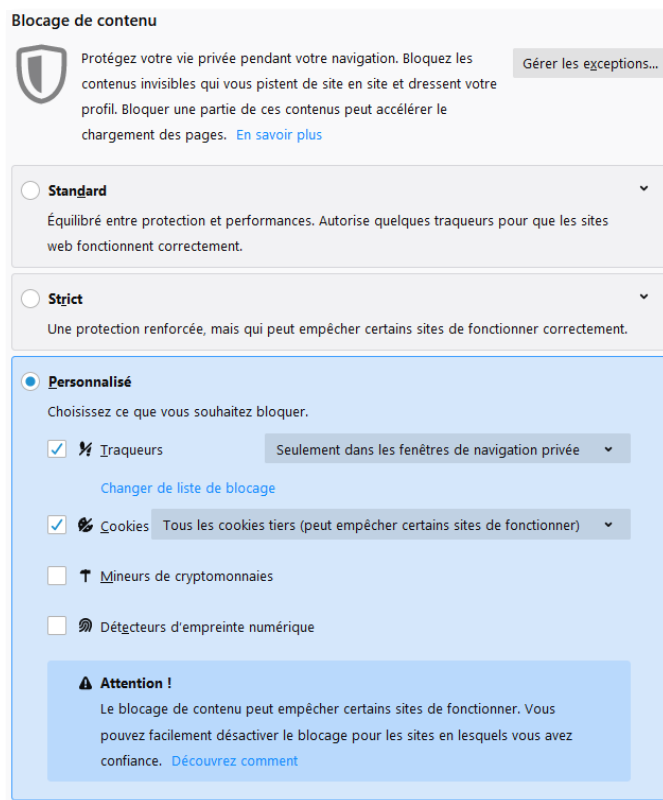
Blocage de contenu

Protégez votre vie privée pendant votre navigation. Bloquez les contenus invisibles qui vous pistent de site en site et dressent votre profil. Bloquer une partie de ces contenus peut accélérer le chargement des pages. En savoir plus

Gérer les exceptions…

Standard

Équilibré entre protection et performances. Autorise quelques traqueurs pour que les sites web fonctionnent correctement.

Strict

Une protection renforcée, mais qui peut empêcher certains sites de fonctionner correctement.

Personnalisé

Choisissez ce que vous souhaitez bloquer.

Traqueurs

Seulement dans les fenêtres de navigation privée

Changer de liste de blocage

Cookies

Tous les cookies tiers (peut empêcher certains sites de fonctionner)

Mineurs de cryptomonnaies

Détecteurs d'empreinte numérique

Attention !

Le blocage de contenu peut empêcher certains sites de fonctionner. Vous pouvez facilement désactiver le blocage pour les sites en lesquels vous avez confiance. Découvrez comment